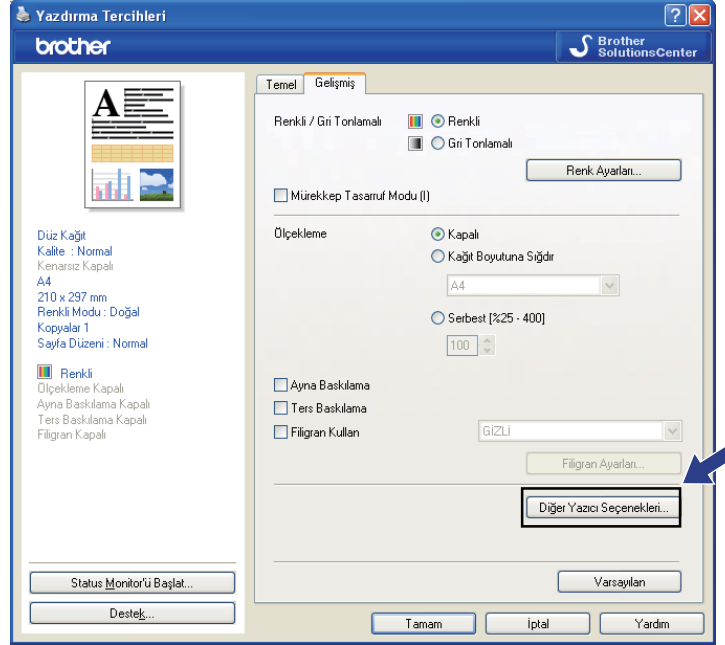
Yazdırma Tercihleri

brother

Brother SolutionsCenter

Temel | Gelişmiş

Düz Kağıt
Kalite : Normal
Kenarsız Kapalı
A4
210 x 297 mm
Renkli Modu : Doğal
Kopyalar 1
Sayfa Düzeni : Normal

Renkli
Ölçekleme Kapalı
Ayna Baskılama Kapalı
Ters Baskılama Kapalı
Filigran Kapalı

Renkli / Gri Tonlamalı
Renkli
Gri Tonlamalı
Renk Ayarları...
Mürekkep Tasarruf Modu (I)

Ölçekleme
Kapalı
Kağıt Boyutuna Sığdır
A4
Serbest [%25 - 400]
100

Ayna Baskılama
Ters Baskılama
Filigran Kullan
GİZLİ
Filigran Ayarları...

Diğer Yazıcı Seçenekleri...

Varsayılan

Status Monitor'ü Başlat...
Destek...

Tamam
İptal
Yardım